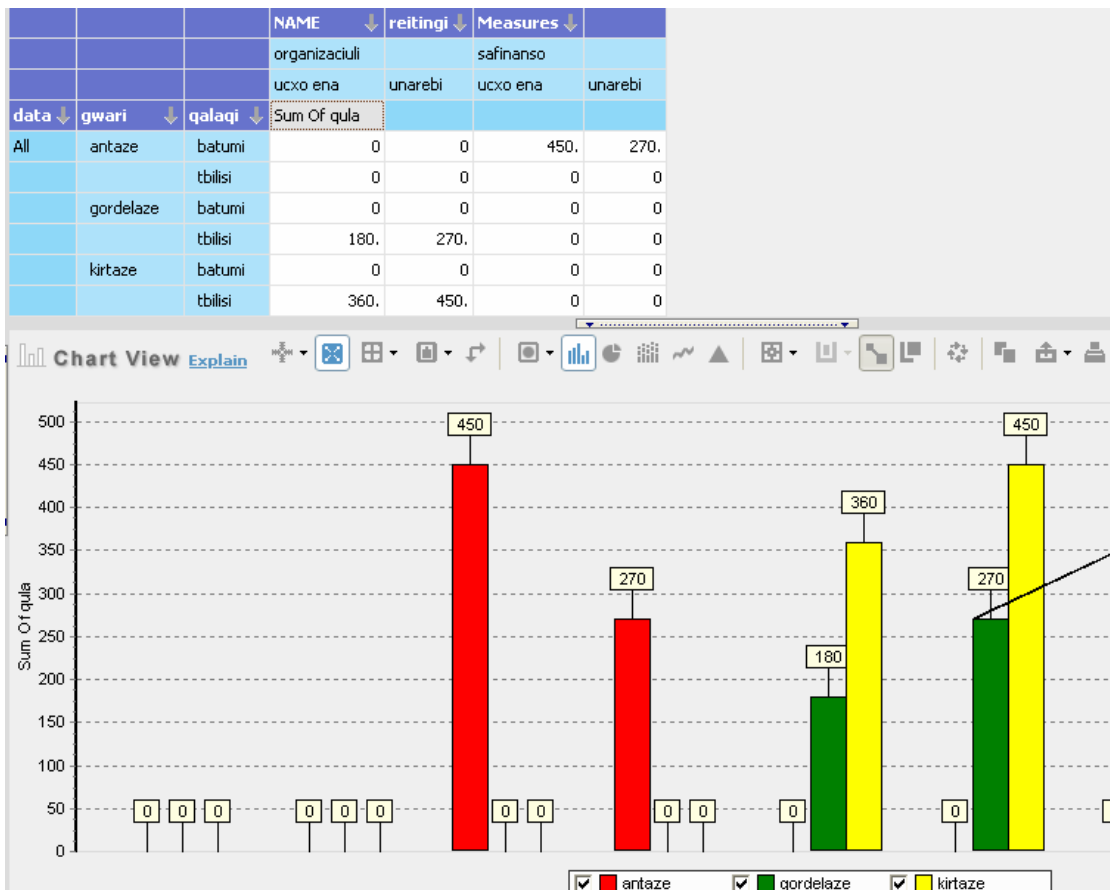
| | | | NAME | reitingi | Measures | |
|---|---|---|---|---|---|---|
| | | | organizaciuli | | safinanso | |
| | | | ucxo ena | unarebi | ucxo ena | unarebi |
| data | gwari | qalaqi | Sum Of qula | | | |
| All | antaze | batumi | 0 | 0 | 450. | 270. |
| | | tbilisi | 0 | 0 | 0 | 0 |
| | gordelaze | batumi | 0 | 0 | 0 | 0 |
| | | tbilisi | 180. | 270. | 0 | 0 |
| | kirtaze | batumi | 0 | 0 | 0 | 0 |
| | | tbilisi | 360. | 450. | 0 | 0 |

Chart View Explain

500
450
400
350
300
250
200
150
100
50
0

Sum Of qula

0 0 0 0 0 0 450 0 0 270 0 0 0 180 360 0 270 450 0

antaze gordelaze kirtaze